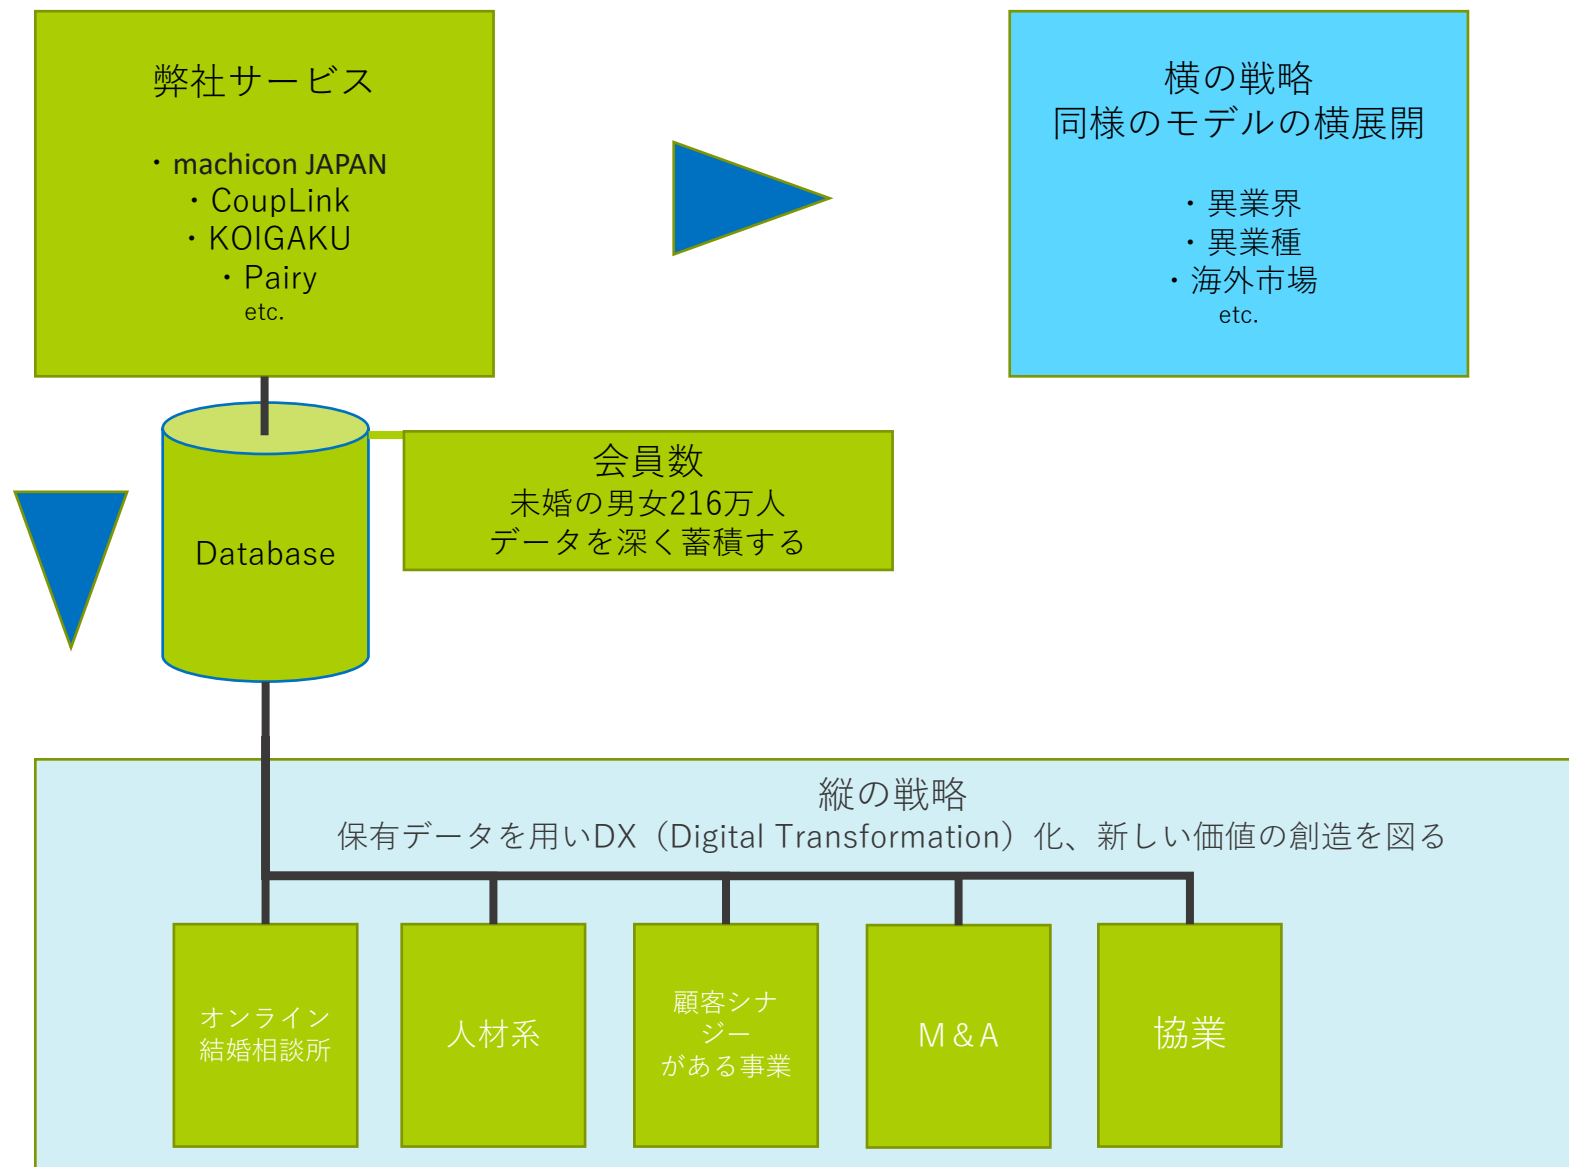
弊社サービス

・machicon JAPAN
・CoupLink
・KOIGAKU
・Pairy
etc.

横の戦略
同様のモデルの横展開

・異業界
・異業種
・海外市場
etc.

Database

会員数
未婚の男女216万人
データを深く蓄積する

縦の戦略
保有データを用いDX（Digital Transformation）化、新しい価値の創造を図る

オンライン
結婚相談所

人材系

顧客シナジー
がある事業

M&A

協業